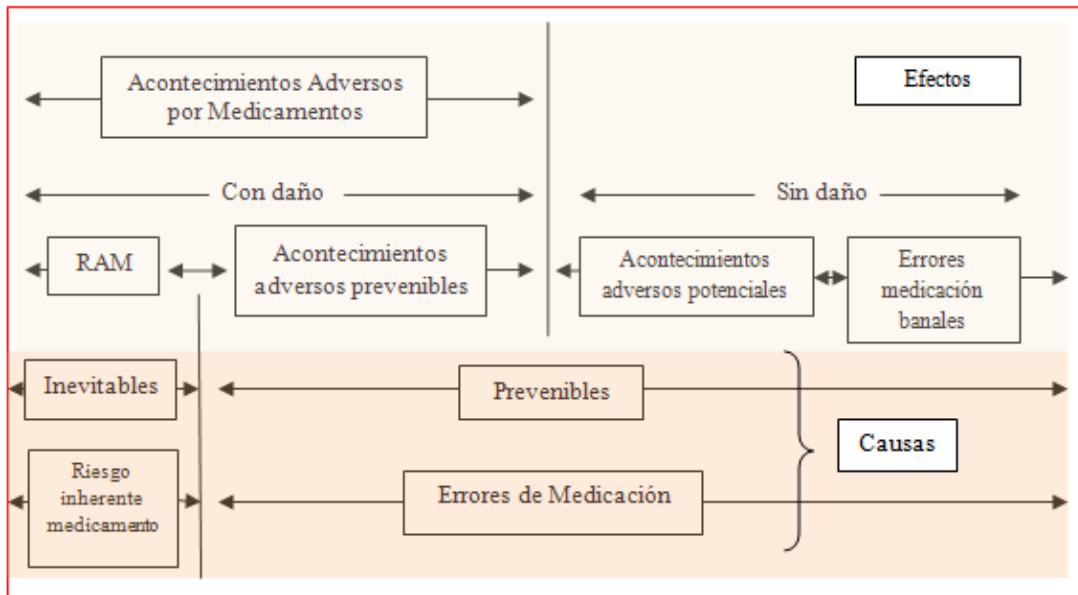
Acontecimientos Adversos por Medicamentos

Efectos

Con daño

Sin daño

RAM

Acontecimientos adversos prevenibles

Acontecimientos adversos potenciales

Errores medicación banales

Inevitables

Prevenibles

Causas

Riesgo inherente medicamento

Errores de Medicación